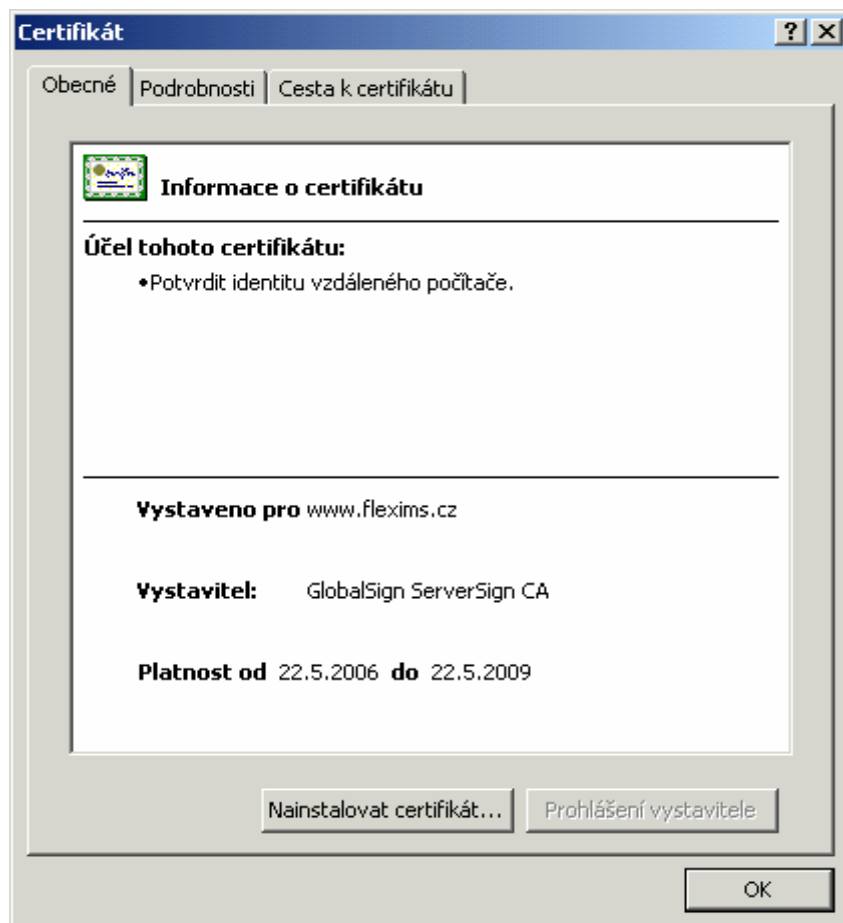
Certifikát

? X

Obecné | Podrobnosti | Cesta k certifikátu

Informace o certifikátu

Účel tohoto certifikátu:

•Potvrdit identitu vzdáleného počítače.

Vystaveno pro www.flexims.cz

Vystavitel: GlobalSign ServerSign CA

Platnost od 22.5.2006 do 22.5.2009

Nainstalovat certifikát...

Prohlášení vystavitele

OK